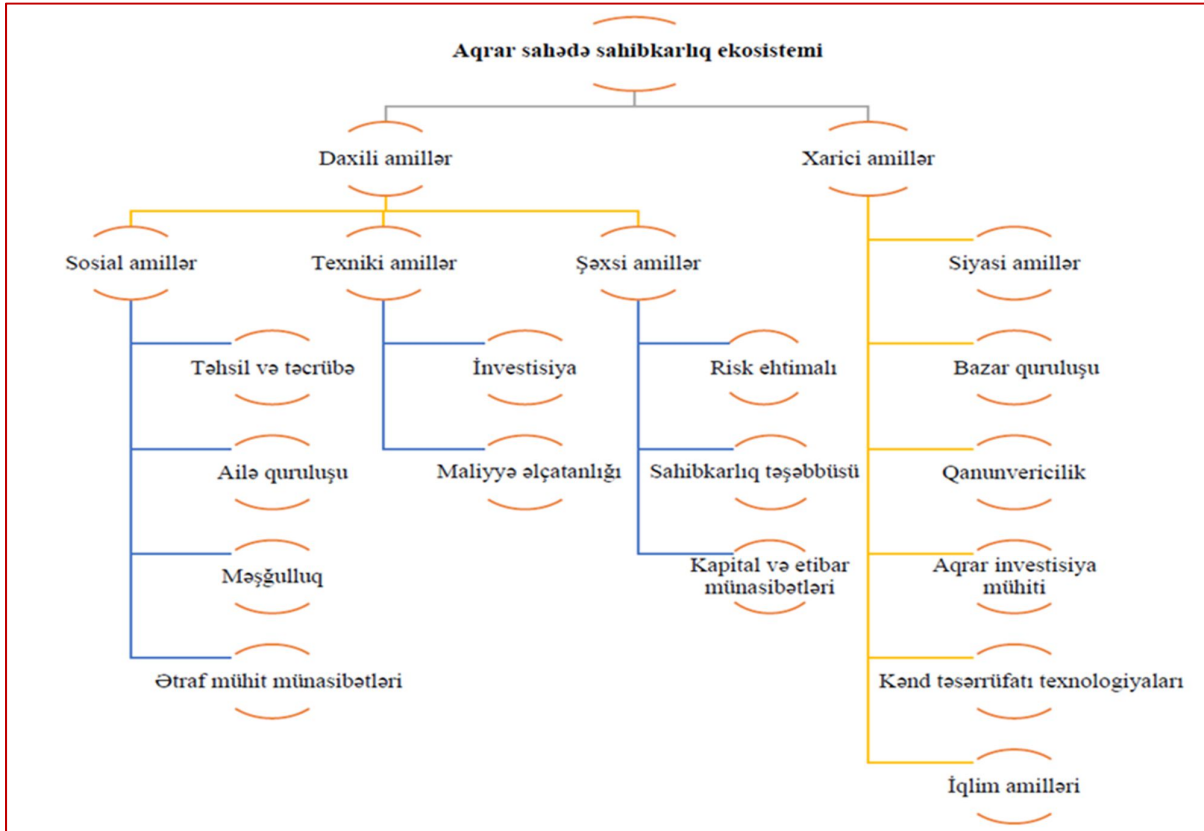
Aqrar sahədə sahibkarlıq ekosistemi

Daxili amillər

Xarici amillər

Sosial amillər

Texniki amillər

Şəxsi amillər

Təhsil və təcrübə

Ailə quruluşu

Məşğulluq

Ətraf mühit münasibətləri

İnvestisiya

Maliyyə əlçatanlığı

Risk ehtimalı

Sahibkarlıq təşəbbüsü

Kapital və etibar münasibətləri

Siyasi amillər

Bazar quruluşu

Qanunvericilik

Aqrar investisiya mühiti

Kənd təsərrüfatı texnologiyaları

İqlim amilləri